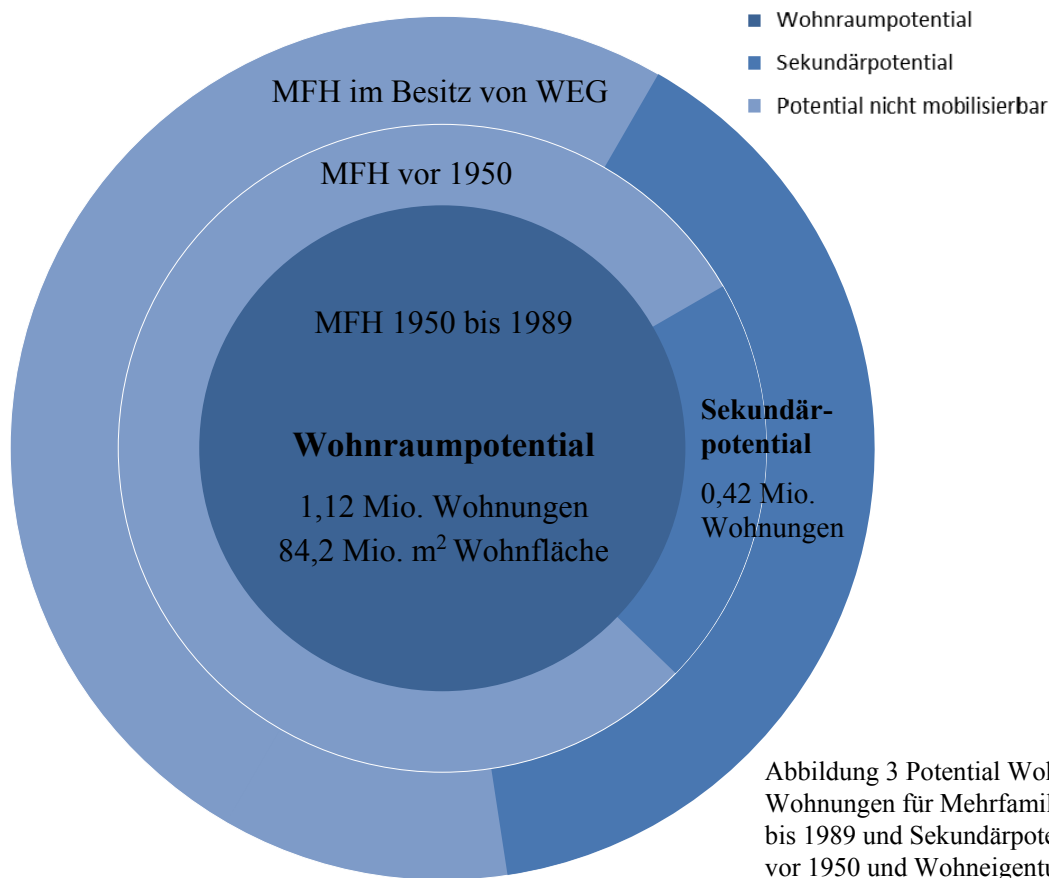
Wohnraumpotential

Sekundärpotential

Potential nicht mobilisierbar

MFH im Besitz von WEG

MFH vor 1950

MFH 1950 bis 1989

Wohnraumpotential

1,12 Mio. Wohnungen

84,2 Mio. $m^2$ Wohnfläche

Sekundärpotential

0,42 Mio. Wohnungen

Abbildung 3 Potential Wo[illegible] Wohnungen für Mehrfami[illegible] bis 1989 und Sekundärpote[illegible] vor 1950 und Wohneigentu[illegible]